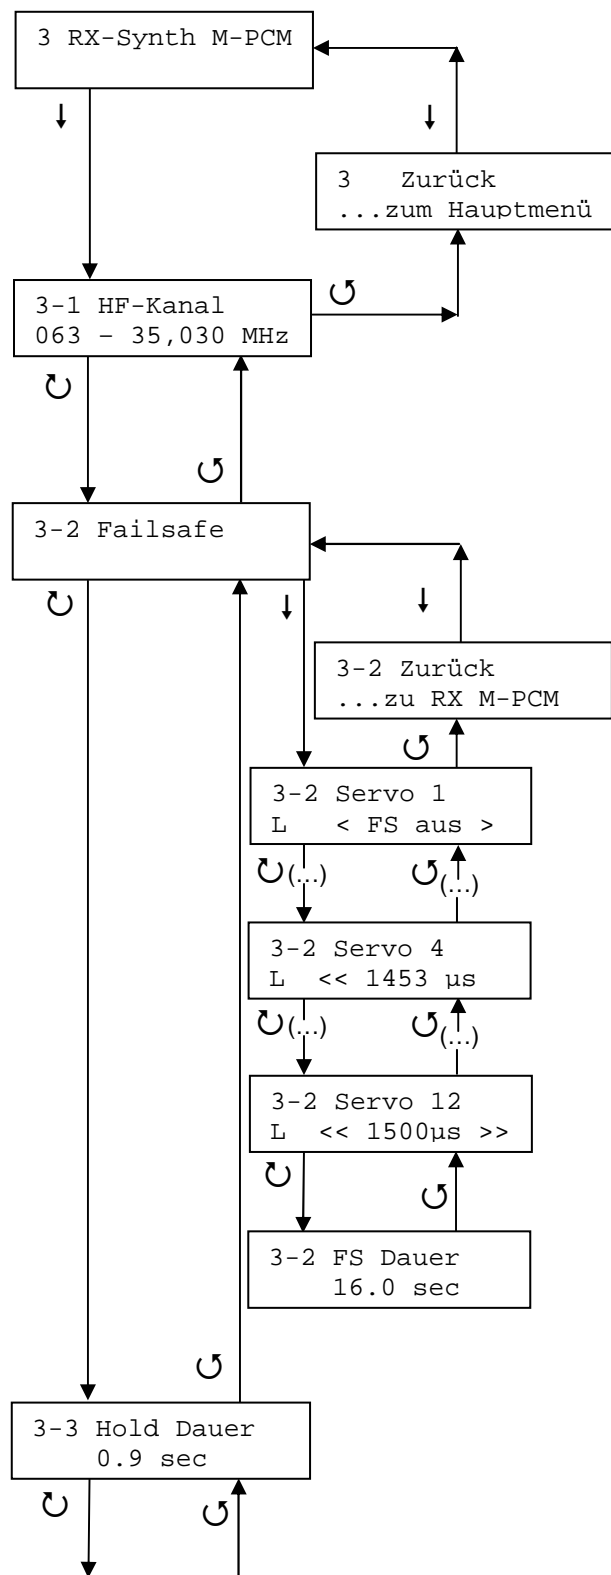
3 RX-Synth M-PCM

3 Zurück
...zum Hauptmenü

3-1 HF-Kanal
063 – 35,030 MHz

3-2 Failsafe

3-2 Zurück
...zu RX M-PCM

3-2 Servo 1
L < FS aus >

(...)

(...)

3-2 Servo 4
L << 1453 µs

(...)

(...)

3-2 Servo 12
L << 1500µs >>

3-2 FS Dauer
16.0 sec

3-3 Hold Dauer
0.9 sec